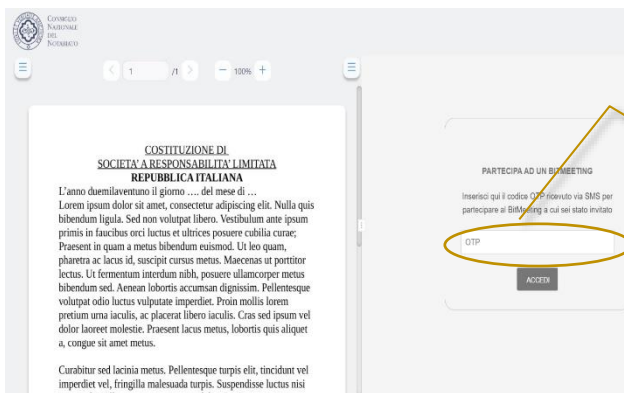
Consiglio Nazionale del Notariato

1 /1 100% +

COSTITUZIONE DI
SOCIETA' A RESPONSABILITA' LIMITATA
REPUBBLICA ITALIANA

L'anno duemilaventuno il giorno …. del mese di …
Lorem ipsum dolor sit amet, consectetur adipiscing elit. Nulla quis bibendum ligula. Sed non volutpat libero. Vestibulum ante ipsum primis in faucibus orci luctus et ultrices posuere cubilia curae; Praesent in quam a metus bibendum euismod. Ut leo quam, pharetra ac lacus id, suscipit cursus metus. Maecenas ut porttitor lectus. Ut fermentum interdum nibh, posuere ullamcorper metus bibendum sed. Aenean lobortis accumsan dignissim. Pellentesque volutpat odio luctus vulputate imperdiet. Proin mollis lorem pretium urna iaculis, ac placerat libero iaculis. Cras sed ipsum vel dolor laoreet molestie. Praesent lacus metus, lobortis quis aliquet a, congue sit amet metus.

Curabitur sed lacinia metus. Pellentesque turpis elit, tincidunt vel imperdiet vel, fringilla malesuada turpis. Suspendisse luctus nisi

PARTECIPA AD UN BITMEETING

Inserisci qui il codice OTP ricevuto via SMS per partecipare al BitMeeting a cui sei stato invitato

OTP

ACCEDI